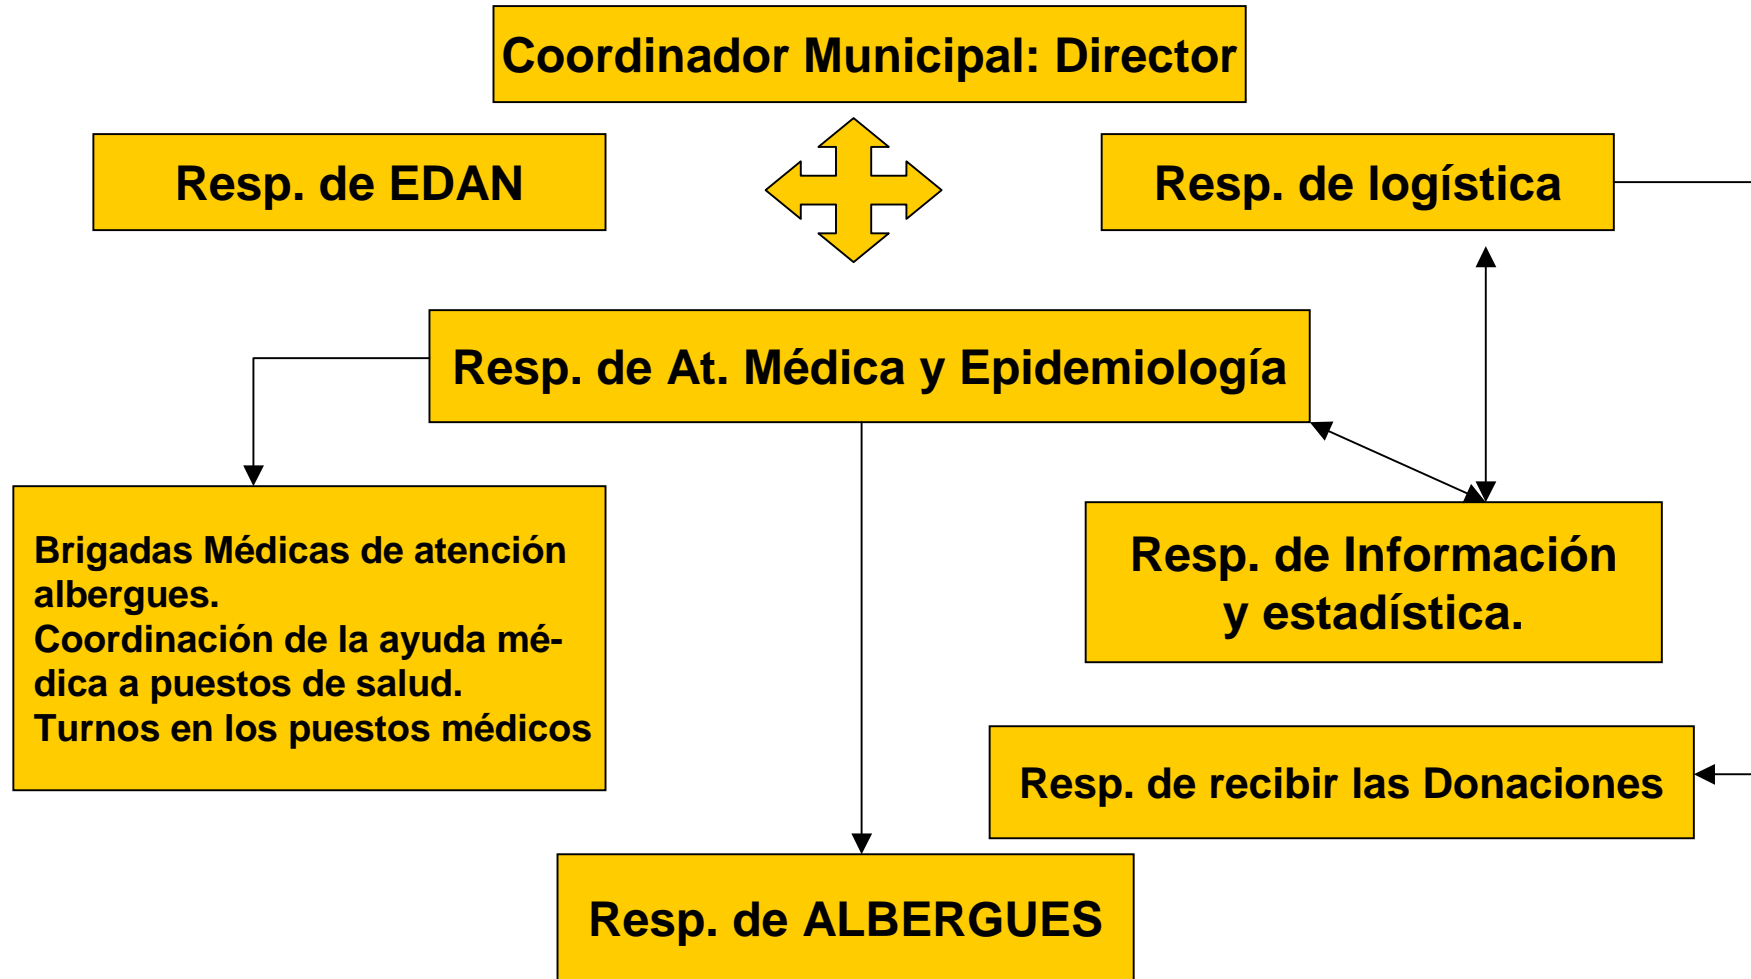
Coordinador Municipal: Director

Resp. de EDAN

Resp. de logística

Resp. de At. Médica y Epidemiología

Brigadas Médicas de atención albergues.
Coordinación de la ayuda médica a puestos de salud.
Turnos en los puestos médicos

Resp. de Información y estadística.

Resp. de recibir las Donaciones

Resp. de ALBERGUES